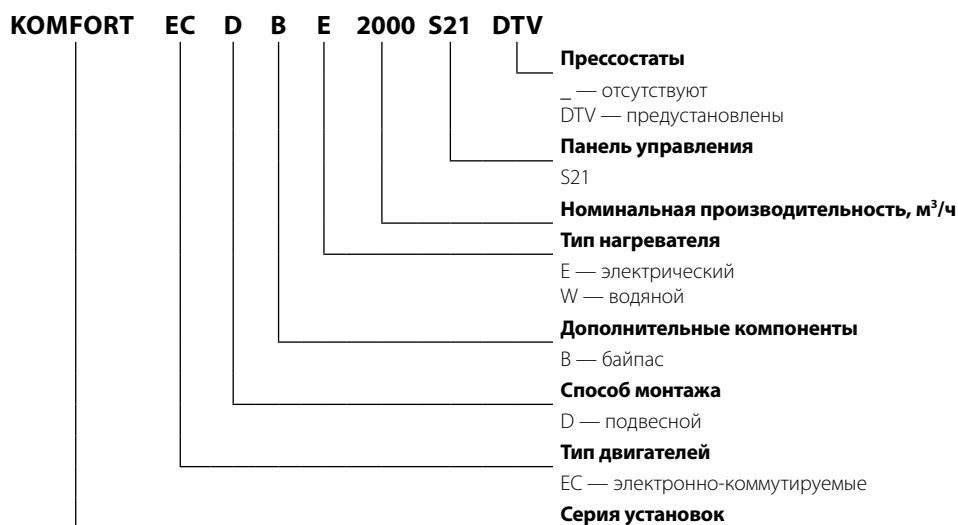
KOMFORT EC D B E 2000 S21 DTV

**Прессостаты**

_ — отсутствуют
DTV — предустановлены

**Панель управления**

S21

**Номинальная производительность, м$^3$/ч**

**Тип нагревателя**

E — электрический
W — водяной

**Дополнительные компоненты**

B — байпас

**Способ монтажа**

D — подвесной

**Тип двигателей**

EC — электронно-коммутируемые

**Серия установок**